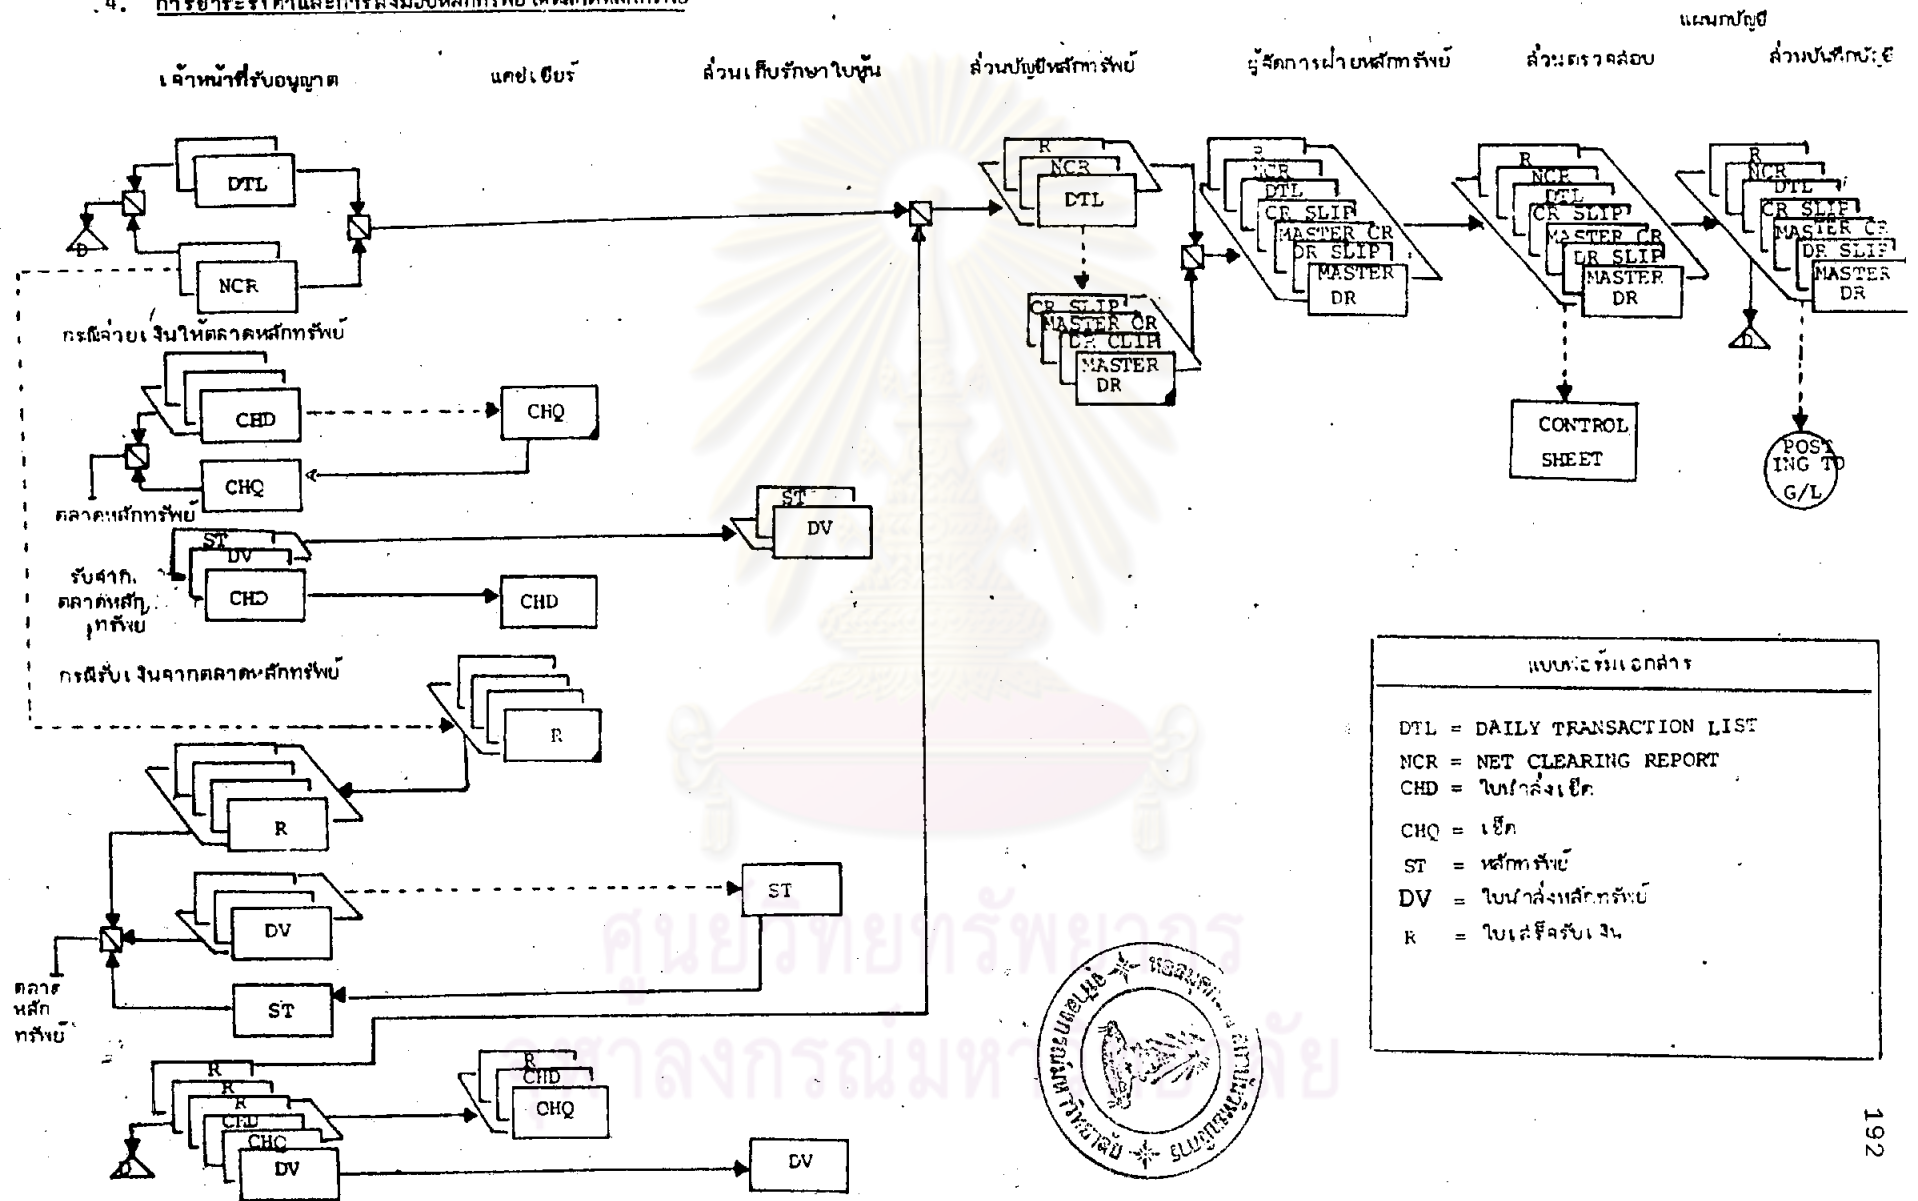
4. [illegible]

แผนกบัญชี

เจ้าหน้าที่รับอนุญาต

แคชเชียร์

ส่วนเก็บรักษาใบหุ้น

ส่วนบัญชีหลักทรัพย์

ผู้จัดการฝ่ายหลักทรัพย์

ส่วนตรวจสอบ

ส่วนบันทึกบัญชี

DTL

D

NCR

กรณีจ่ายเงินให้ตลาดหลักทรัพย์

CHD

CHQ

CHQ

ตลาดหลักทรัพย์

ST

DV

DV

รับจาก ตลาดหลักทรัพย์

CHD

CHD

กรณีรับเงินจากตลาดหลักทรัพย์

R

R

DV

ST

ตลาดหลักทรัพย์

ST

R

R

R

CHD

CHQ

D

DV

R

CHD

CHQ

DV

R

NCR

DTL

CR SLIP

MASTER CR

DR SLIP

MASTER DR

R

NCR

DTL

CR SLIP

MASTER CR

DR SLIP

MASTER DR

R

NCR

DTL

CR SLIP

MASTER CR

DR SLIP

MASTER DR

CONTROL SHEET

R

NCR

DTL

CR SLIP

MASTER CR

DR SLIP

MASTER DR

D

POSTING TO G/L

แบบฟอร์มเอกสาร

DTL = DAILY TRANSACTION LIST

NCR = NET CLEARING REPORT

CHD = ใบนำส่งเช็ค

CHQ = เช็ค

ST = หลักทรัพย์

DV = ใบนำส่งหลักทรัพย์

R = ใบเสร็จรับเงิน

หอสมุดกลาง สถาบันวิทยบริการ จุฬาลงกรณ์มหาวิทยาลัย

ศูนย์วิทยทรัพยากร จุฬาลงกรณ์มหาวิทยาลัย

192